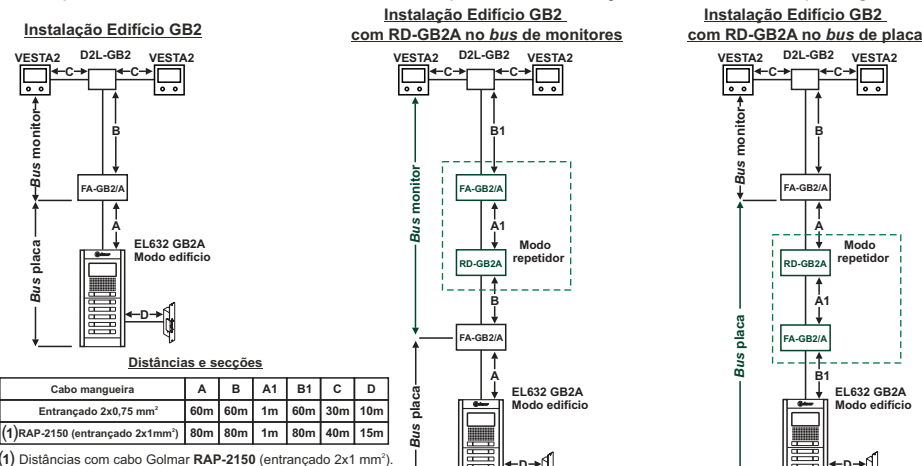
Instalação Edifício GB2

VESTA2 C D2L-GB2 C VESTA2

B

Bus monitor

FA-GB2/A

A

Bus placa

EL632 GB2A
Modo edifício

D

Distâncias e secções

| Cabo mangueira | A | B | A1 | B1 | C | D |
|---|---|---|---|---|---|---|
| Entrançado 2x0,75 mm$^2$ | 60m | 60m | 1m | 60m | 30m | 10m |
| (1) RAP-2150 (entrançado 2x1mm$^2$) | 80m | 80m | 1m | 80m | 40m | 15m |

(1) Distâncias com cabo Golmar RAP-2150 (entrançado 2x1 mm$^2$).

Instalação Edifício GB2
com RD-GB2A no bus de monitores

VESTA2 C D2L-GB2 C VESTA2

B1

Bus monitor

FA-GB2/A

A1

Modo repetidor

RD-GB2A

B

FA-GB2/A

A

Bus placa

EL632 GB2A
Modo edifício

D

Instalação Edifício GB2
com RD-GB2A no bus de placa

VESTA2 C D2L-GB2 C VESTA2

Bus monitor

B

FA-GB2/A

A

Modo repetidor

RD-GB2A

A1

FA-GB2/A

B1

Bus placa

EL632 GB2A
Modo edifício

D